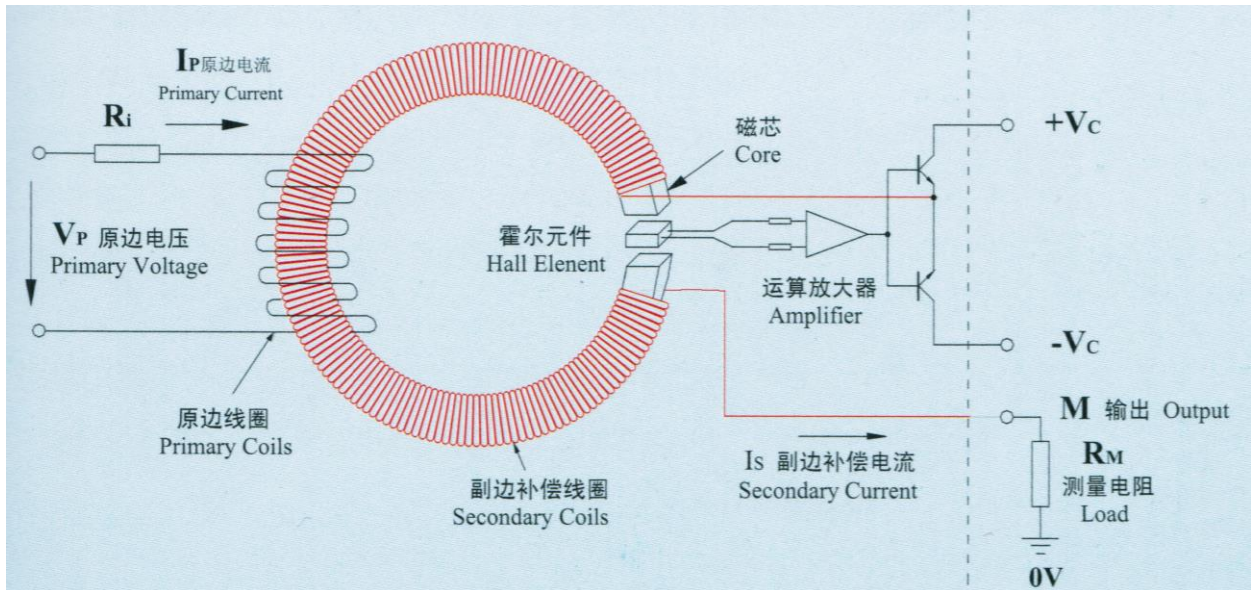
$I_P$原边电流
Primary Current

$R_i$

$V_P$ 原边电压
Primary Voltage

磁芯
Core

霍尔元件
Hall Elenent

运算放大器
Amplifier

$+V_C$

$-V_C$

M 输出 Output

$R_M$
测量电阻
Load

0V

原边线圈
Primary Coils

副边补偿线圈
Secondary Coils

$I_S$ 副边补偿电流
Secondary Current